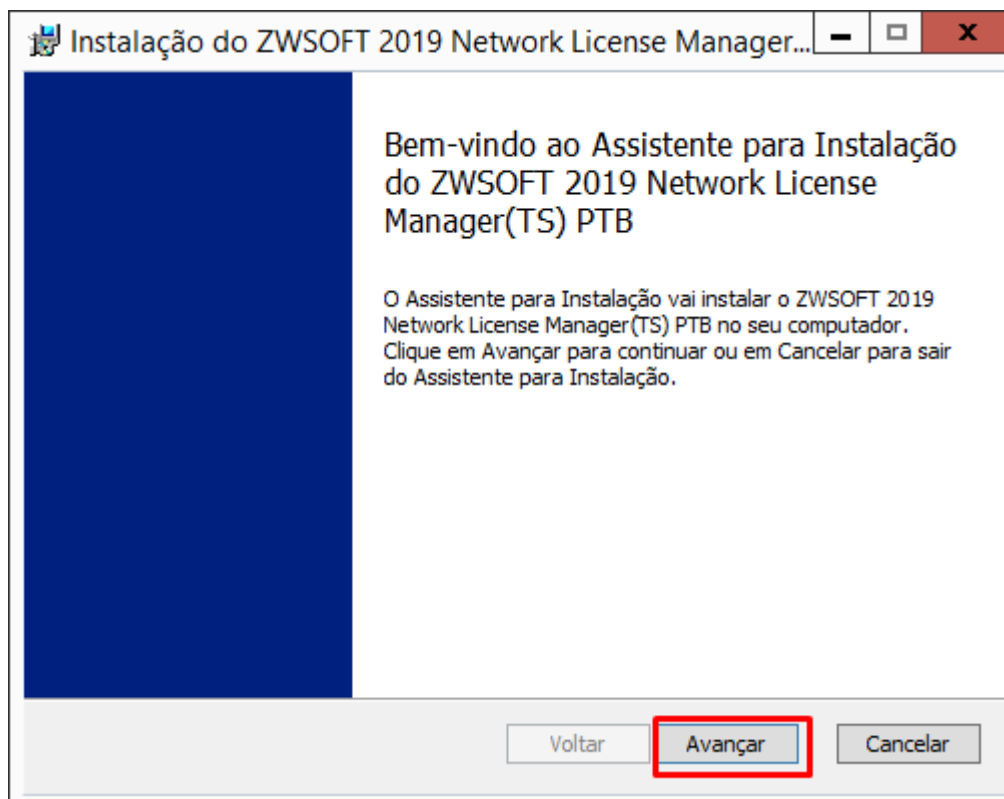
Instalação do ZWSOFT 2019 Network License Manager...

Bem-vindo ao Assistente para Instalação do ZWSOFT 2019 Network License Manager(TS) PTB

O Assistente para Instalação vai instalar o ZWSOFT 2019 Network License Manager(TS) PTB no seu computador. Clique em Avançar para continuar ou em Cancelar para sair do Assistente para Instalação.

Voltar
Avançar
Cancelar